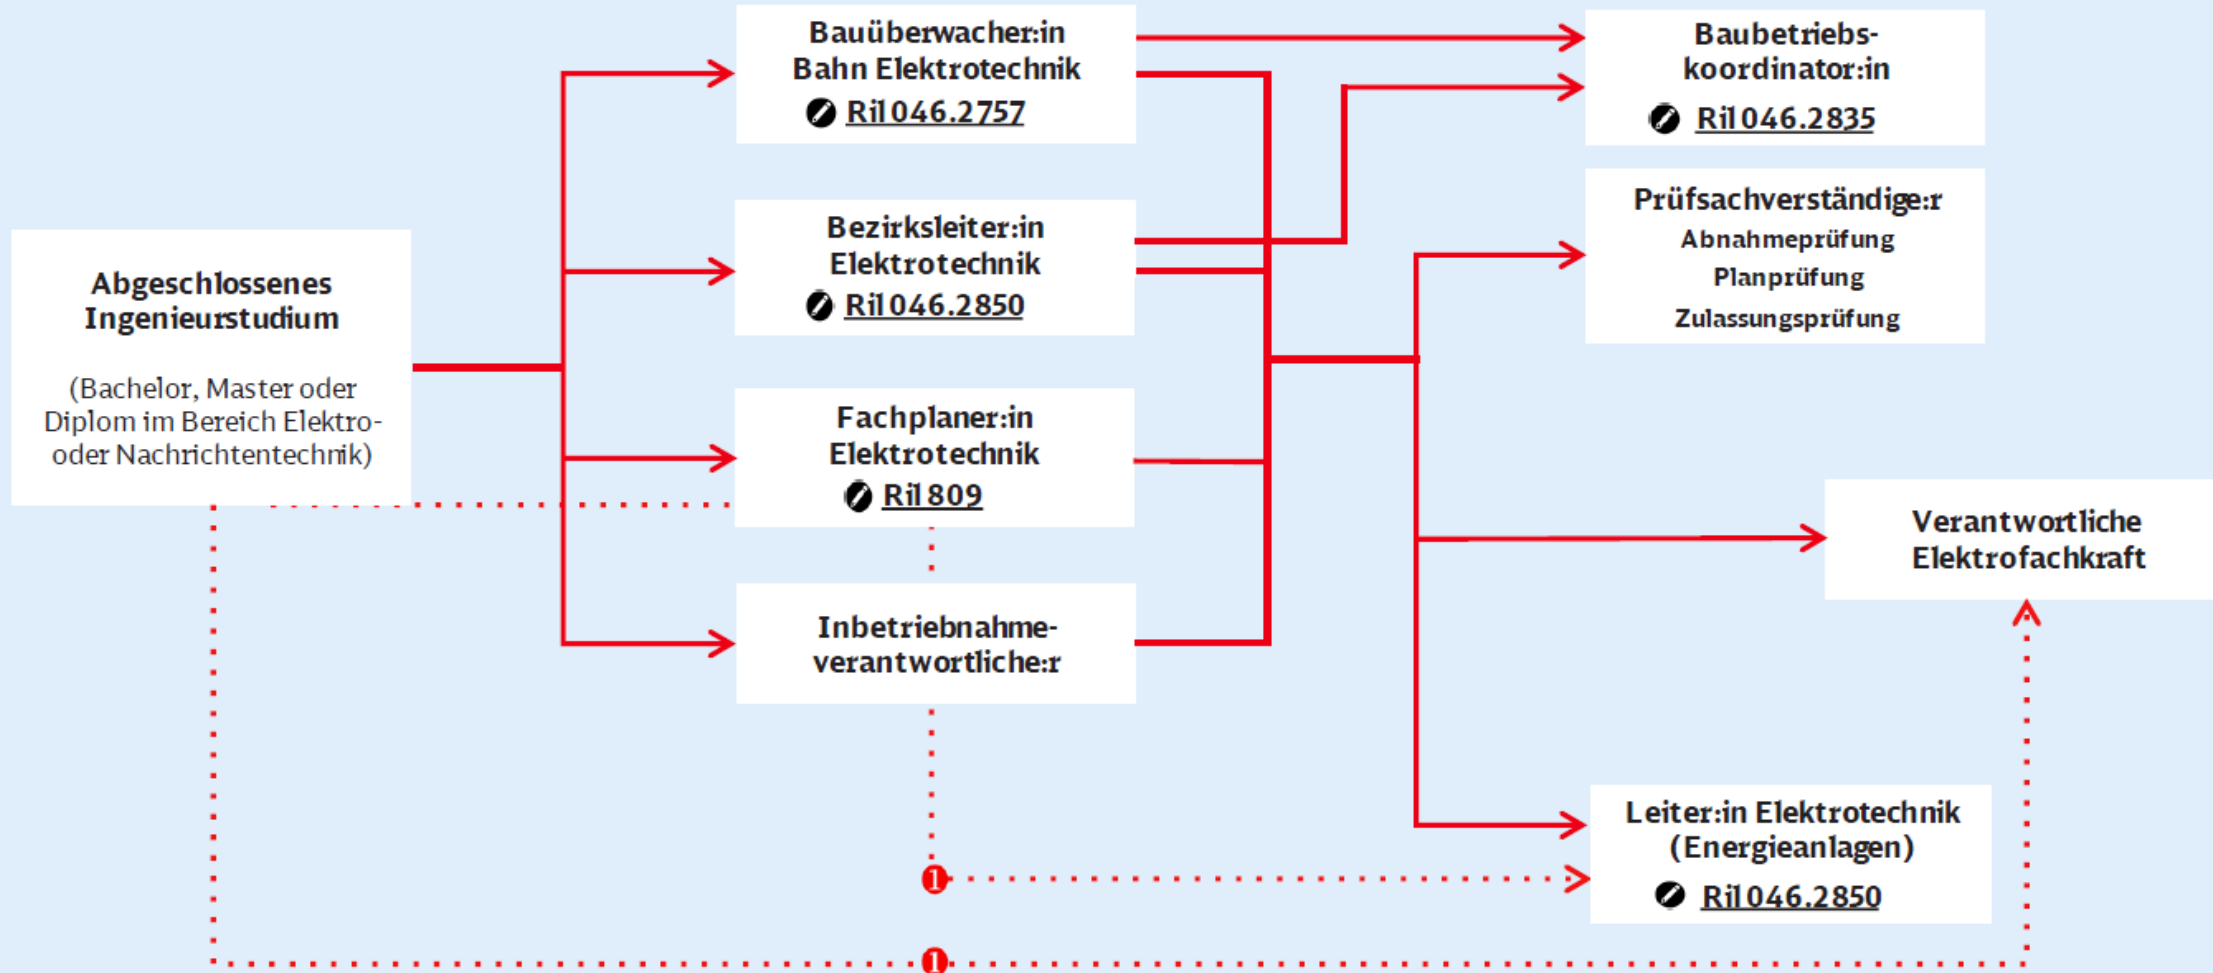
Abgeschlossenes Ingenieurstudium

(Bachelor, Master oder Diplom im Bereich Elektro- oder Nachrichtentechnik)

Bauüberwacher:in Bahn Elektrotechnik
Ril 046.2757

Bezirksleiter:in Elektrotechnik
Ril 046.2850

Fachplaner:in Elektrotechnik
Ril 809

Inbetriebnahme-verantwortliche:r

Baubetriebs-koordinator:in
Ril 046.2835

Prüfsachverständige:r
Abnahmeprüfung
Planprüfung
Zulassungsprüfung

Verantwortliche Elektrofachkraft

Leiter:in Elektrotechnik (Energieanlagen)
Ril 046.2850

1

1